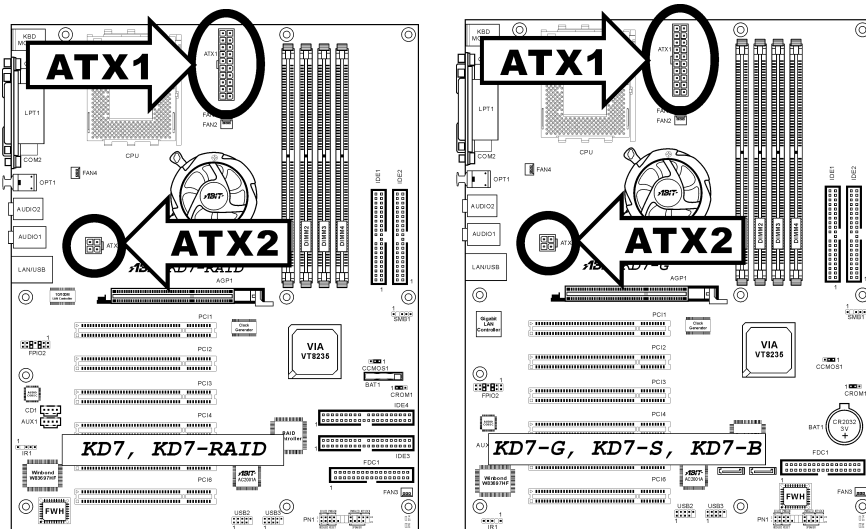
KBD
MO
ATX1
ATX1
FAN3
FAN2
LPT1
COM2
CPU
OPT1
FAN4
AUDIO2
AUDIO1
ATX
ATX2
DIMM2
DIMM3
DIMM4
IDE1
IDE2
LAN/USB
KD7-RAID
AGP1
PCI1
Clock Generator
FPIO2
PCI2
VIA VT8235
PCI3
CCMOS1
BAT1
CROM1
CD1
AUX1
PCI4
IDE4
IR1
KD7, KD7-RAID
RAID Controller
IDE3
Winbond W83697HF
FDC1
PCI6
ABIT AC301A
FAN5
FWH
USB2
USB3
PN1
SMB1

KBD
ATX1
FAN3
FAN2
LPT1
COM2
CPU
OPT1
FAN4
AUDIO2
AUDIO1
ATX
ATX2
DIMM2
DIMM3
DIMM4
IDE1
IDE2
LAN/USB
KD7-G
AGP1
SMB1
Gigabit LAN Controller
PCI1
Clock Generator
PCI2
VIA VT8235
CCMOS1
FPIO2
PCI3
CROM1
PCI4
CR2032 3V +
BAT1
AUX
KD7-G, KD7-S, KD7-B
FDC1
Winbond W83697HF
PCI6
ABIT AC301A
FWH
FAN3
USB2
USB3
PN1
IR1